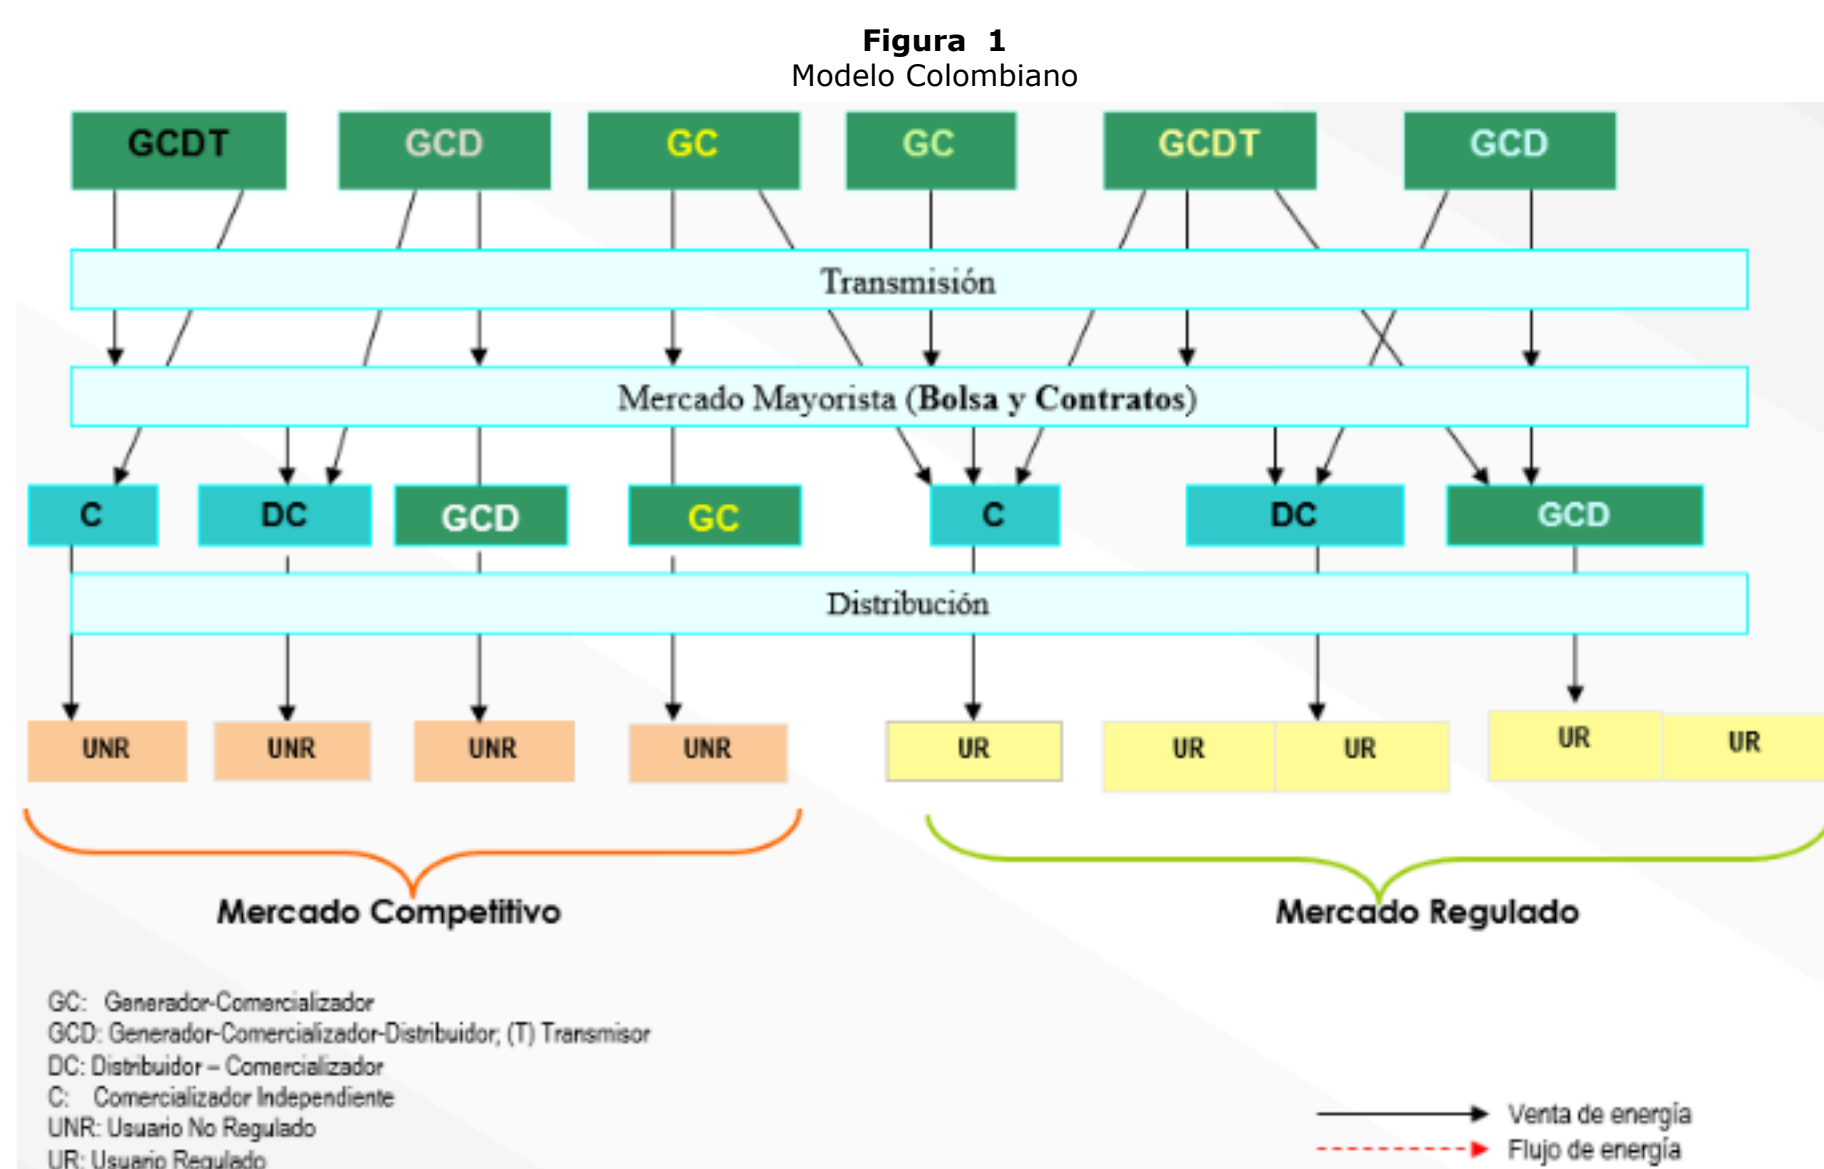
**Figura 1**
Modelo Colombiano

GCDT GCD GC GC GCDT GCD

Transmisión

Mercado Mayorista (**Bolsa y Contratos**)

C DC GCD GC C DC GCD

Distribución

UNR UNR UNR UNR UR UR UR UR UR

Mercado Competitivo

Mercado Regulado

GC: Generador-Comercializador
GCD: Generador-Comercializador-Distribuidor, (T) Transmisor
DC: Distribuidor – Comercializador
C: Comercializador Independiente
UNR: Usuario No Regulado
UR: Usuario Regulado

Venta de energía
Flujo de energía